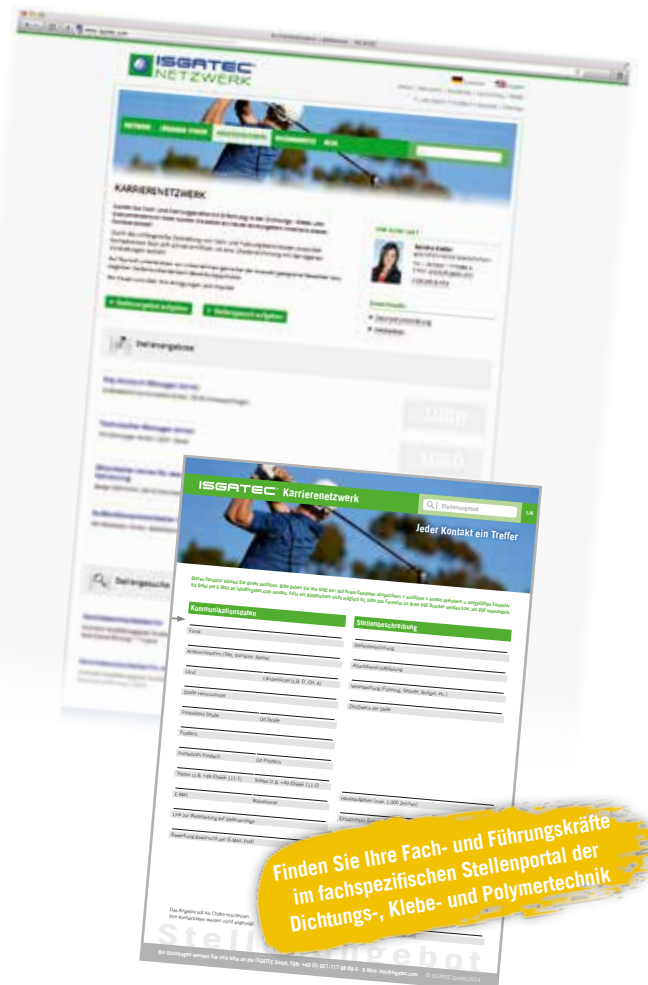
ISGATEC NETZWERK

KARRIERENETZWERK

+ Stellenangebot aufgeben

+ Stellengesuch aufgeben

Stellenangebote

Stellengesuche

ISGATEC Karrierenetzwerk

Stellenangebot

Jeder Kontakt ein Treffer

Kommunikationsdaten

Firma

Ansprechpartner (Titel, Vorname, Name)

Land

Straße Hausnummer

Postleitzahl Stadt

Ort Stadt

Postfach

Postleitzahl Postfach

Ort Postfach

Telefon

Telefax

E-Mail

Webadresse

Link zur Webseite

Stellenbeschreibung

Stellenbezeichnung

Arbeitsbereich/Branche

Stellenbeschreibung

Zeitpunkt der Stelle

Stellenangebot

Finden Sie Ihre Fach- und Führungskräfte im fachspezifischen Stellenportal der Dichtungs-, Klebe- und Polymertechnik